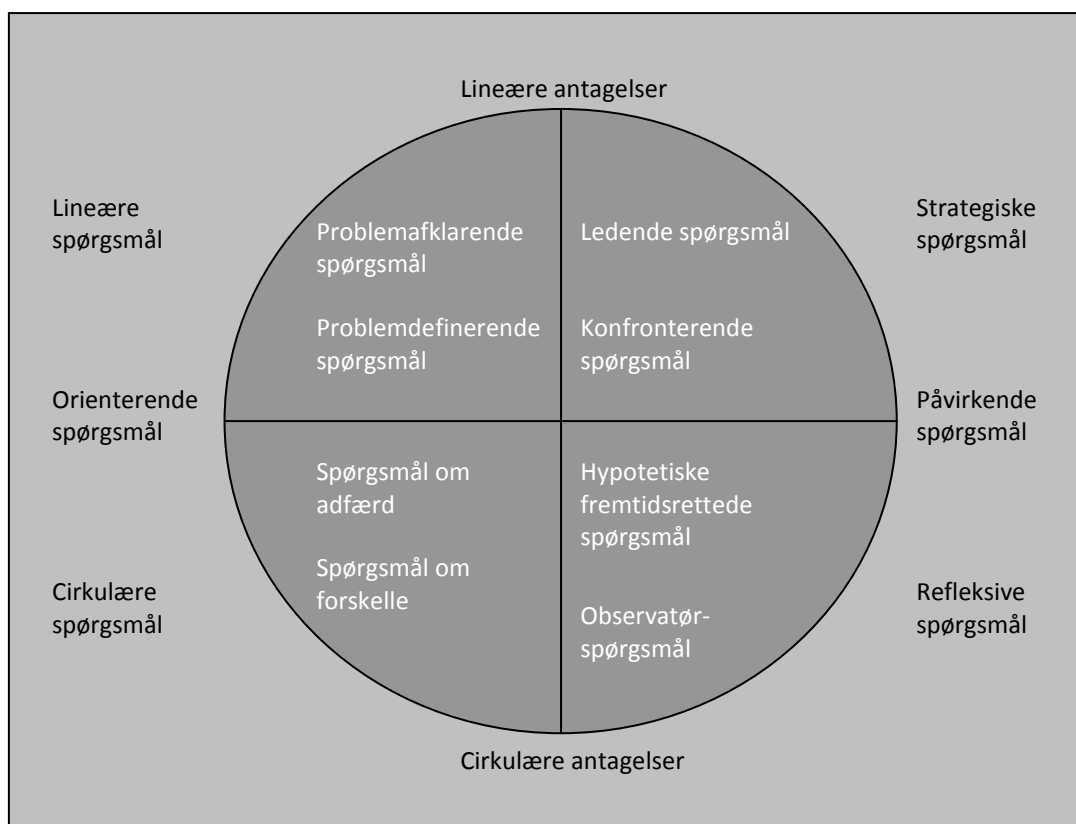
Lineære antagelser

Lineære spørgsmål

Problemafklarende spørgsmål

Problemdefinerende spørgsmål

Ledende spørgsmål

Konfronterende spørgsmål

Strategiske spørgsmål

Orienterende spørgsmål

Påvirkende spørgsmål

Spørgsmål om adfærd

Spørgsmål om forskelle

Hypotetiske fremtidsrettede spørgsmål

Observatør-spørgsmål

Cirkulære spørgsmål

Refleksive spørgsmål

Cirkulære antagelser